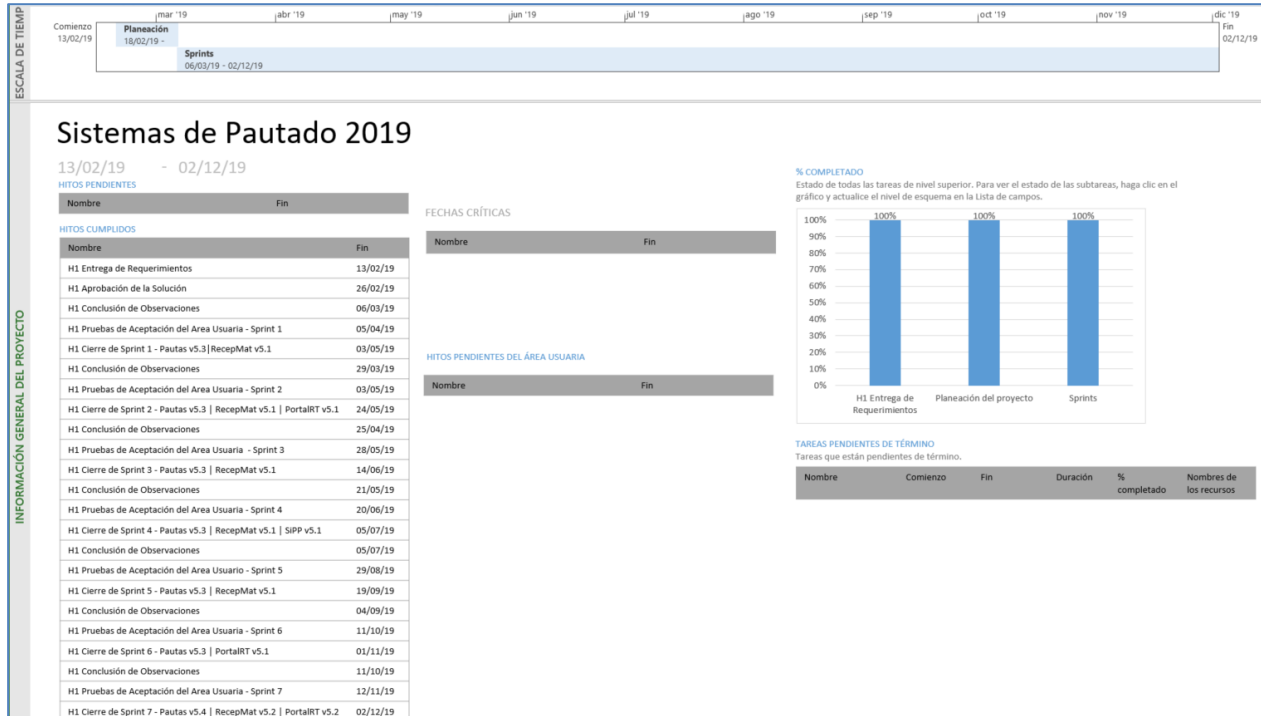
ESCALA DE TIEMP

mar '19 | abr '19 | may '19 | jun '19 | jul '19 | ago '19 | sep '19 | oct '19 | nov '19 | dic '19

Comienzo
13/02/19

Planeación
18/02/19 -

Sprints
06/03/19 - 02/12/19

Fin
02/12/19

INFORMACIÓN GENERAL DEL PROYECTO

Sistemas de Pautado 2019

13/02/19 - 02/12/19

HITOS PENDIENTES

| Nombre | Fin |
|---|---|

HITOS CUMPLIDOS

| Nombre | Fin |
|---|---|
| H1 Entrega de Requerimientos | 13/02/19 |
| H1 Aprobación de la Solución | 26/02/19 |
| H1 Conclusión de Observaciones | 06/03/19 |
| H1 Pruebas de Aceptación del Area Usuaria - Sprint 1 | 05/04/19 |
| H1 Cierre de Sprint 1 - Pautas v5.3\|RecepMat v5.1 | 03/05/19 |
| H1 Conclusión de Observaciones | 29/03/19 |
| H1 Pruebas de Aceptación del Area Usuaria - Sprint 2 | 03/05/19 |
| H1 Cierre de Sprint 2 - Pautas v5.3 \| RecepMat v5.1 \| PortalRT v5.1 | 24/05/19 |
| H1 Conclusión de Observaciones | 25/04/19 |
| H1 Pruebas de Aceptación del Area Usuaria - Sprint 3 | 28/05/19 |
| H1 Cierre de Sprint 3 - Pautas v5.3 \| RecepMat v5.1 | 14/06/19 |
| H1 Conclusión de Observaciones | 21/05/19 |
| H1 Pruebas de Aceptación del Area Usuaria - Sprint 4 | 20/06/19 |
| H1 Cierre de Sprint 4 - Pautas v5.3 \| RecepMat v5.1 \| SiPP v5.1 | 05/07/19 |
| H1 Conclusión de Observaciones | 05/07/19 |
| H1 Pruebas de Aceptación del Area Usuario - Sprint 5 | 29/08/19 |
| H1 Cierre de Sprint 5 - Pautas v5.3 \| RecepMat v5.1 | 19/09/19 |
| H1 Conclusión de Observaciones | 04/09/19 |
| H1 Pruebas de Aceptación del Area Usuaria - Sprint 6 | 11/10/19 |
| H1 Cierre de Sprint 6 - Pautas v5.3 \| PortalRT v5.1 | 01/11/19 |
| H1 Conclusión de Observaciones | 11/10/19 |
| H1 Pruebas de Aceptación del Area Usuaria - Sprint 7 | 12/11/19 |
| H1 Cierre de Sprint 7 - Pautas v5.4 \| RecepMat v5.2 \| PortalRT v5.2 | 02/12/19 |

FECHAS CRÍTICAS

| Nombre | Fin |
|---|---|

HITOS PENDIENTES DEL ÁREA USUARIA

| Nombre | Fin |
|---|---|

% COMPLETADO
Estado de todas las tareas de nivel superior. Para ver el estado de las subtareas, haga clic en el gráfico y actualice el nivel de esquema en la Lista de campos.

100% 90% 80% 70% 60% 50% 40% 30% 20% 10% 0%
100% 100% 100%
H1 Entrega de Requerimientos | Planeación del proyecto | Sprints

TAREAS PENDIENTES DE TÉRMINO
Tareas que están pendientes de término.

| Nombre | Comienzo | Fin | Duración | % completado | Nombres de los recursos |
|---|---|---|---|---|---|